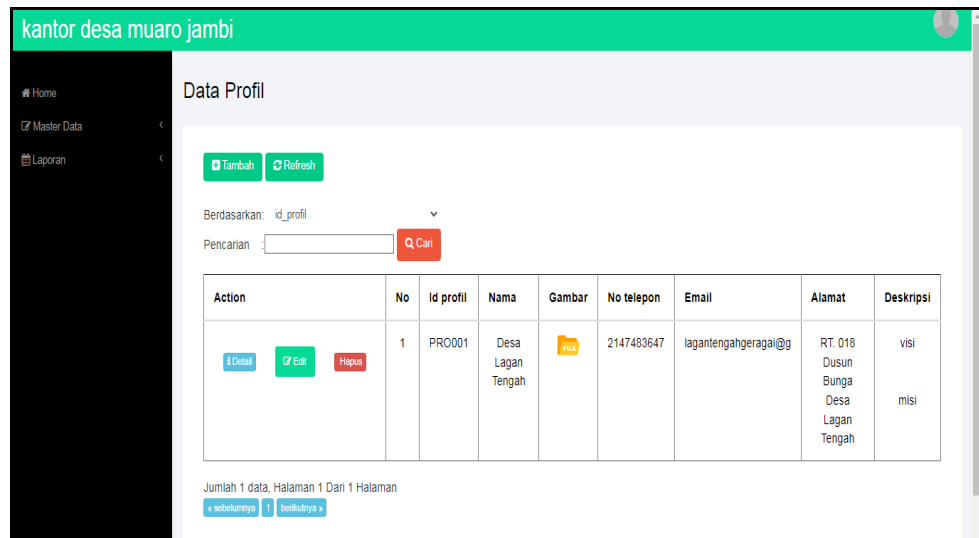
kantor desa muaro jambi

Home
Master Data
Laporan

Data Profil

Tambah Refresh

Berdasarkan: id_profil

Pencarian : Cari

| Action | No | Id profil | Nama | Gambar | No telepon | Email | Alamat | Deskripsi |
|---|---|---|---|---|---|---|---|---|
| Detail Edit Hapus | 1 | PRO001 | Desa Lagan Tengah | FILE | 2147483647 | lagantengahgeragai@g | RT. 018 Dusun Bunga Desa Lagan Tengah | visi misi |

Jumlah 1 data, Halaman 1 Dari 1 Halaman

« sebelumnya 1 berikutnya »